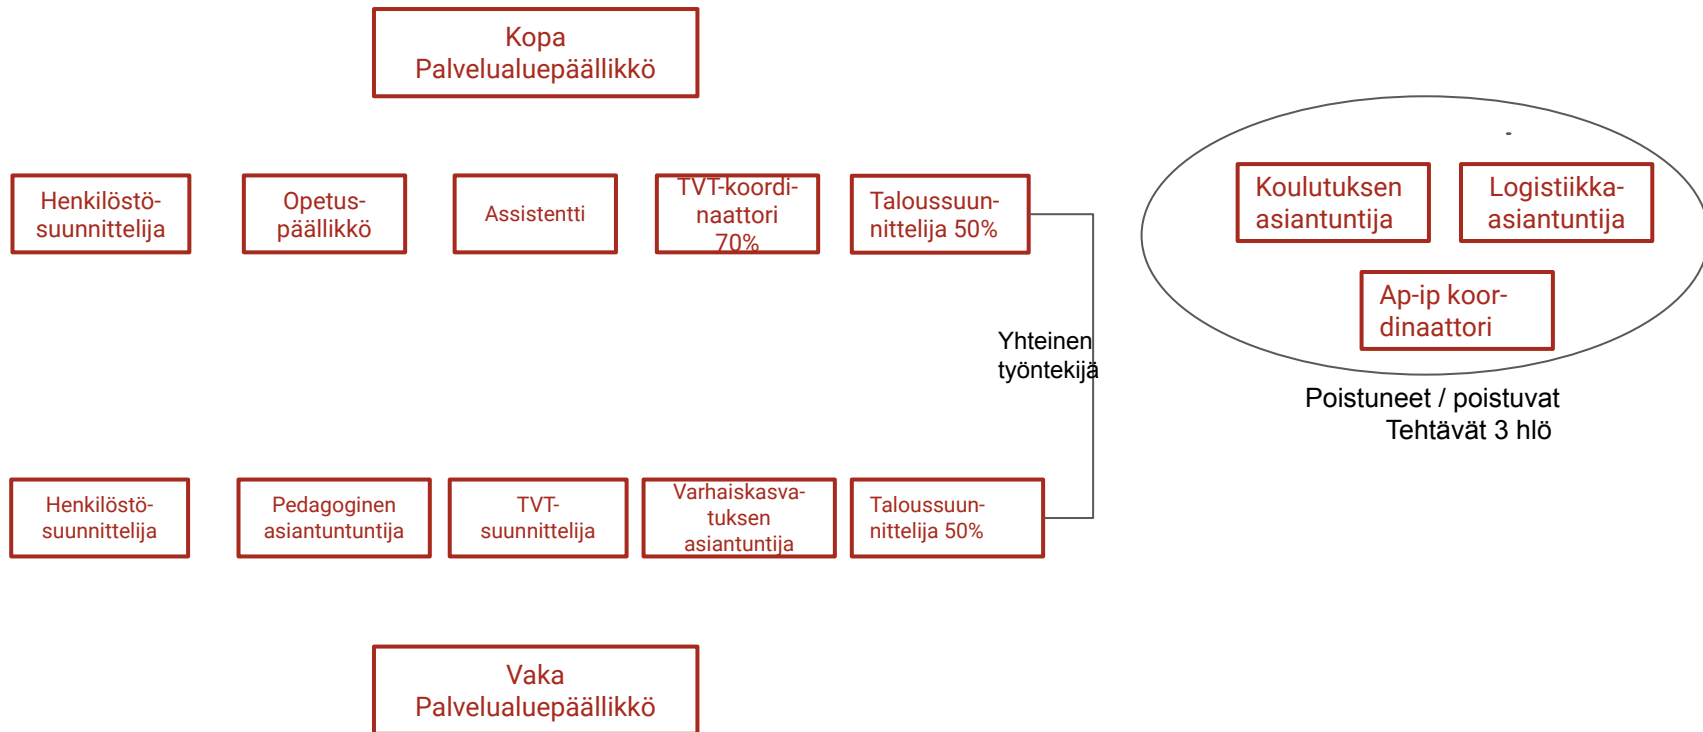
Kopa
Palvelualuepäällikkö

Henkilöstösuunnittelija

Opetuspäällikkö

Assistentti

TVT-koordinaattori 70%

Taloussuunnittelija 50%

Koulutuksen asiantuntija

Logistiikka-asiantuntija

Ap-ip koordinaattori

Poistuneet / poistuvat
Tehtävät 3 hlö

Yhteinen työntekijä

Henkilöstösuunnittelija

Pedagoginen asiantuntuntija

TVT-suunnittelija

Varhaiskasvatuksen asiantuntija

Taloussuunnittelija 50%

Vaka
Palvelualuepäällikkö